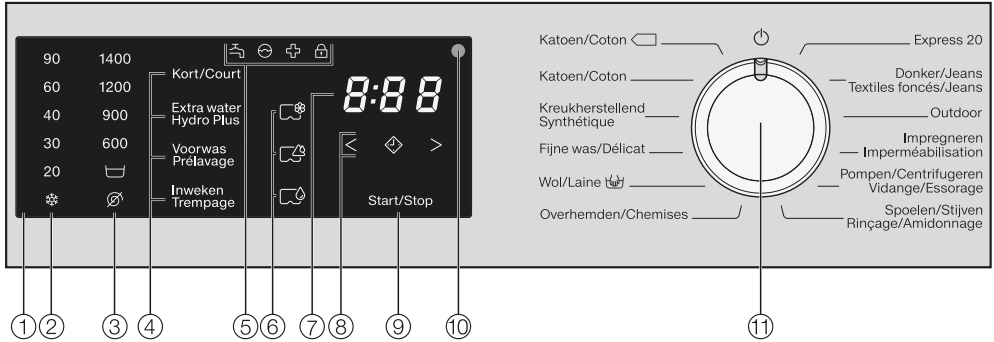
90
60
40
30
20

1400
1200
900
600

Kort/Court

Extra water
Hydro Plus

Voorwas
Prélavage

Inweken
Trempage

8:88

<

>

Start/Stop

Katoen/Coton

Katoen/Coton

Kreukherstellend
Synthétique

Fijne was/Délicat

Wol/Laine

Overhemden/Chemises

Express 20

Donker/Jeans
Textiles foncés/Jeans

Outdoor

Impregneren
Imperméabilisation

Pompen/Centrifugeren
Vidange/Essorage

Spoelen/Stijven
Rinçage/Amidonnage

① ② ③ ④ ⑤ ⑥ ⑦ ⑧ ⑨ ⑩ ⑪